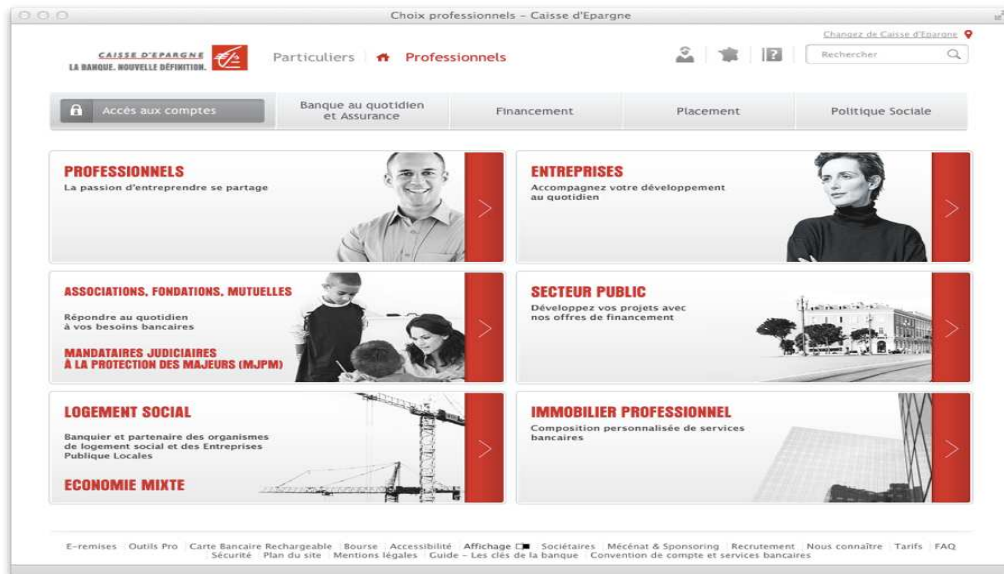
Choix professionnels – Caisse d'Epargne

Changez de Caisse d'Epargne

CAISSE D'EPARGNE
LA BANQUE. NOUVELLE DÉFINITION.

Particuliers | Professionnels

Rechercher

Accès aux comptes | Banque au quotidien et Assurance | Financement | Placement | Politique Sociale

PROFESSIONNELS
La passion d'entreprendre se partage

ENTREPRISES
Accompagnez votre développement au quotidien

ASSOCIATIONS, FONDATIONS, MUTUELLES
Répondre au quotidien à vos besoins bancaires

MANDATAIRES JUDICIAIRES À LA PROTECTION DES MAJEURS (MJPM)

SECTEUR PUBLIC
Développez vos projets avec nos offres de financement

LOGEMENT SOCIAL
Banquier et partenaire des organismes de logement social et des Entreprises Publique Locales

ECONOMIE MIXTE

IMMOBILIER PROFESSIONNEL
Composition personnalisée de services bancaires

E-remises | Outils Pro | Carte Bancaire Rechargeable | Bourse | Accessibilité | Affichage | Sociétaires | Mécénat & Sponsoring | Recrutement | Nous connaître | Tarifs | FAQ
Sécurité | Plan du site | Mentions légales | Guide – Les clés de la banque | Convention de compte et services bancaires